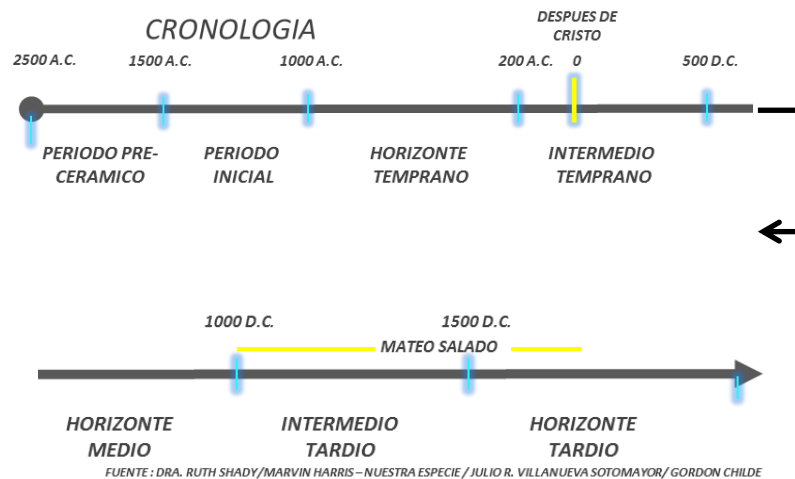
CRONOLOGIA

DESPUES DE CRISTO

2500 A.C.

1500 A.C.

1000 A.C.

200 A.C.

0

500 D.C.

PERIODO PRE-CERAMICO

PERIODO INICIAL

HORIZONTE TEMPRANO

INTERMEDIO TEMPRANO

1000 D.C.

1500 D.C.

MATEO SALADO

HORIZONTE MEDIO

INTERMEDIO TARDIO

HORIZONTE TARDIO

FUENTE : DRA. RUTH SHADY/MARVIN HARRIS – NUESTRA ESPECIE / JULIO R. VILLANUEVA SOTOMAYOR/ GORDON CHILDE